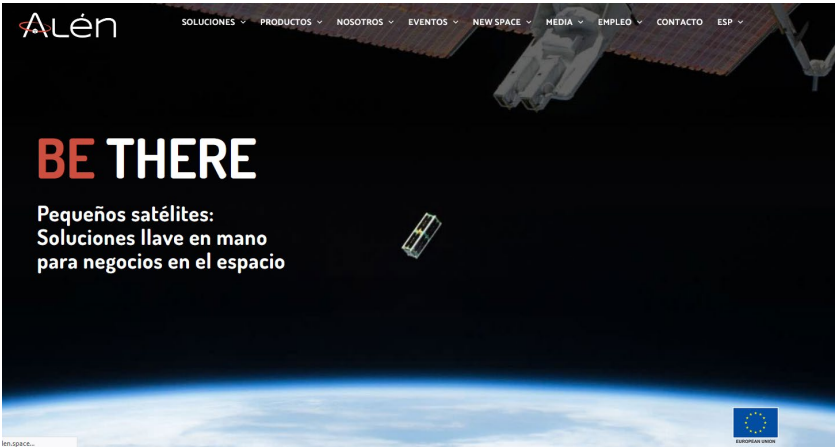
ALén

SOLUCIONES ⌄ PRODUCTOS ⌄ NOSOTROS ⌄ EVENTOS ⌄ NEW SPACE ⌄ MEDIA ⌄ EMPLEO ⌄ CONTACTO ESP ⌄

BE THERE

Pequeños satélites: Soluciones llave en mano para negocios en el espacio

EUROPEAN UNION

len.space...